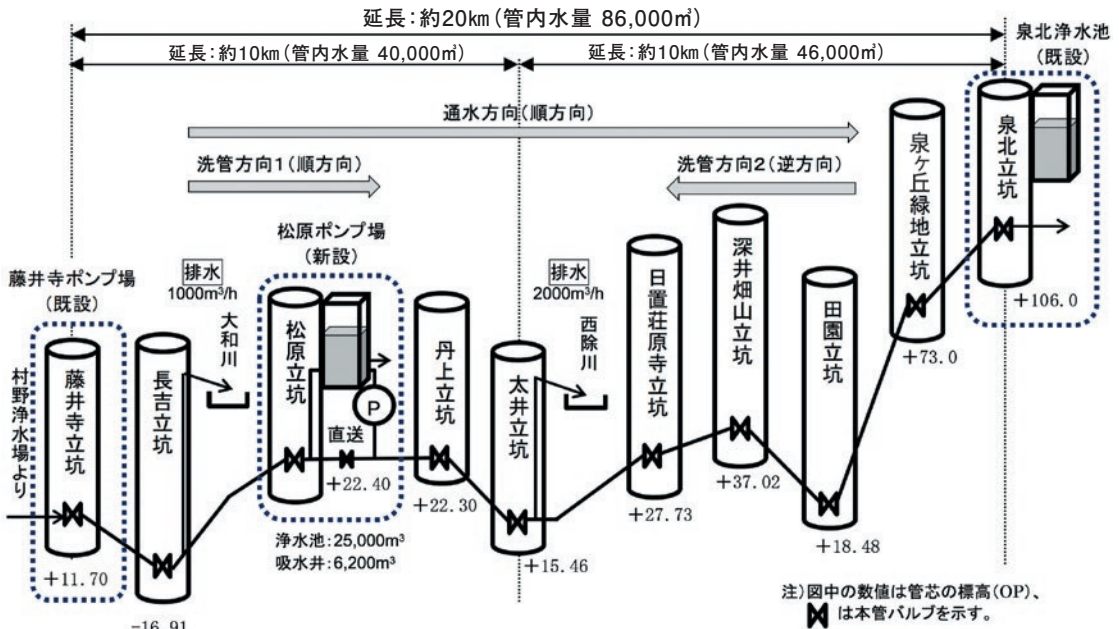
延長:約20km(管内水量 86,000m³)

延長:約10km(管内水量 40,000m³)

延長:約10km(管内水量 46,000m³)

泉北浄水池 (既設)

通水方向(順方向)

洗管方向1(順方向)

洗管方向2(逆方向)

松原ポンプ場 (新設)

藤井寺ポンプ場 (既設)

排水 1000m³/h

排水 2000m³/h

大和川

西除川

村野浄水場より

藤井寺立坑

長吉立坑

松原立坑

P

直送

丹上立坑

太井立坑

日置荘原寺立坑

深井畑山立坑

田園立坑

泉ヶ丘緑地立坑

泉北立坑

+11.70

-16.91

+22.40

+22.30

+15.46

+27.73

+37.02

+18.48

+73.0

+106.0

浄水池:25,000m³
吸水井:6,200m³

注)図中の数値は管芯の標高(OP)、
は本管バルブを示す。